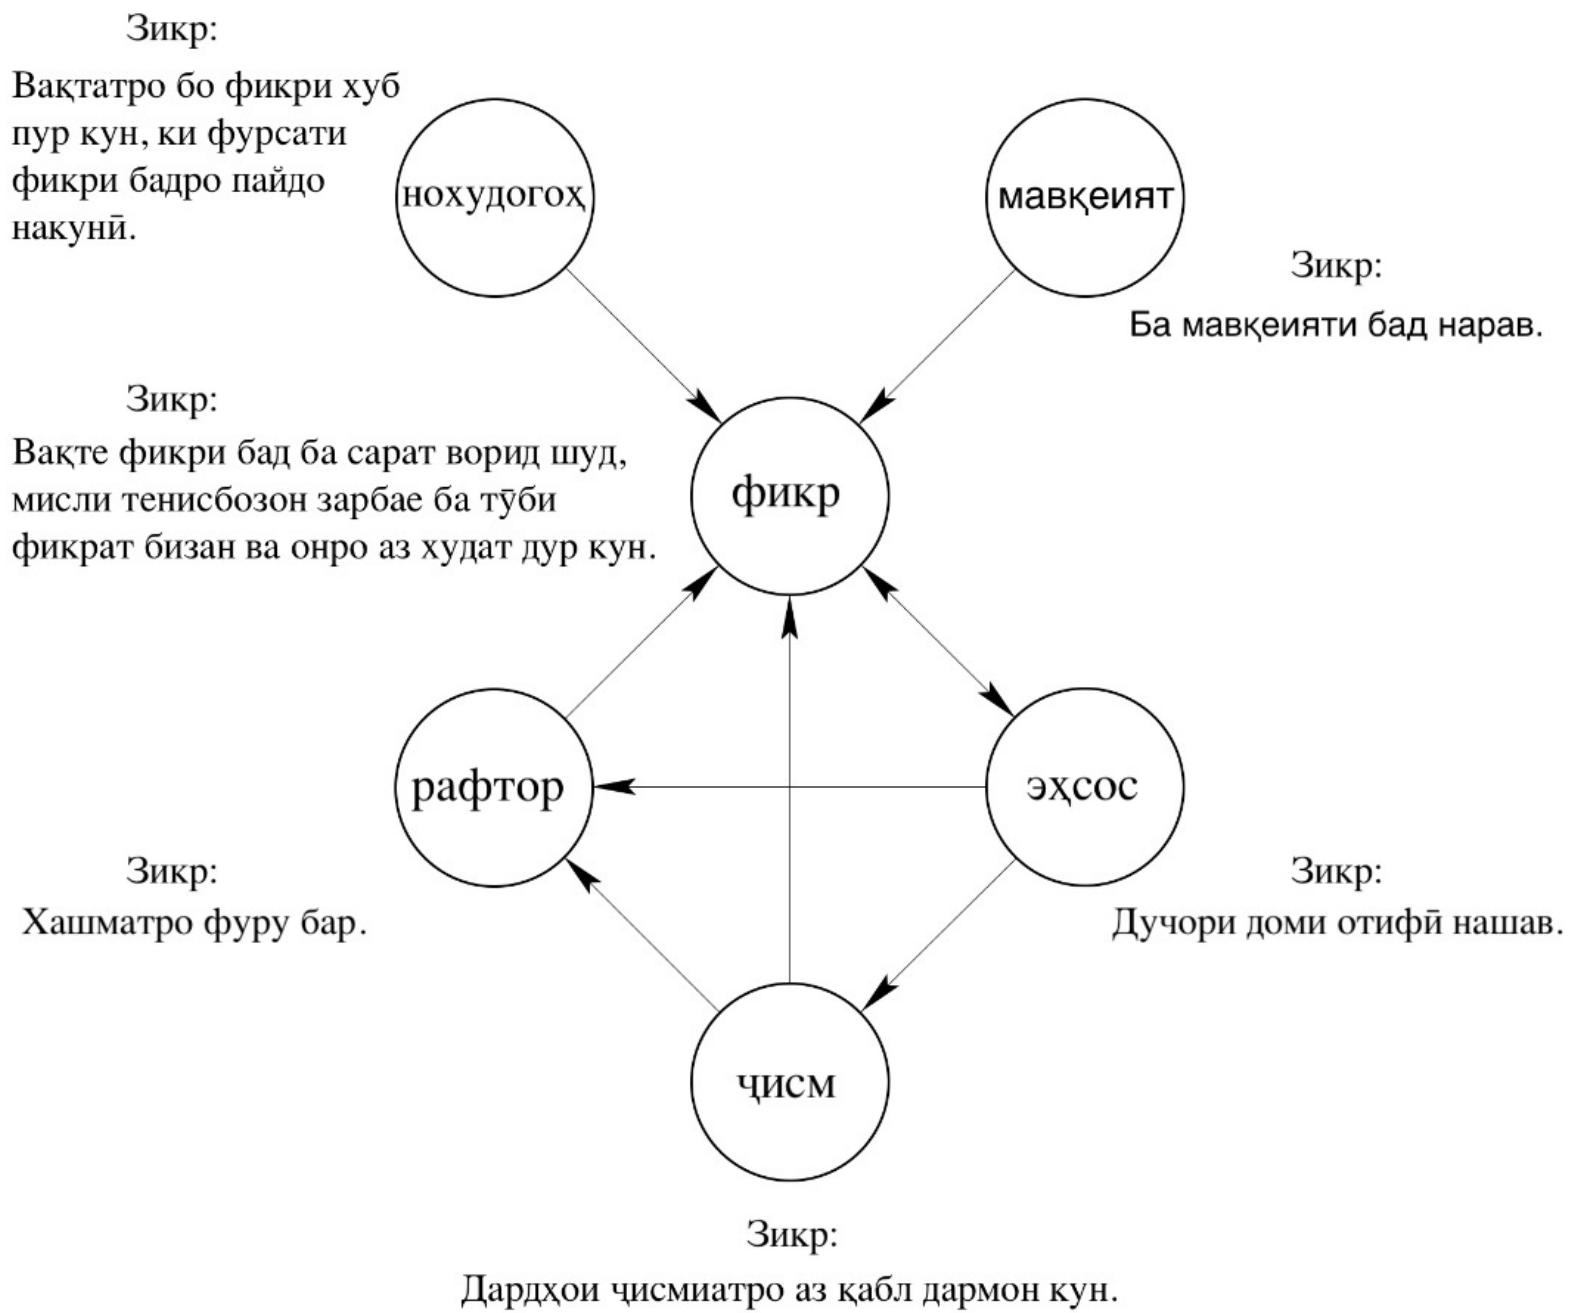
Зикр:

Вақтатро бо фикри хуб пур кун, ки фурсати фикри бадро пайдо накунӣ.

нохудогоҳ

мавқеият

Зикр:

Ба мавқеияти бад нарав.

Зикр:

Вақте фикри бад ба сарат ворид шуд, мисли тенисбозон зарбае ба тӯби фикрат бизан ва онро аз худат дур кун.

фикр

рафтор

эҳсос

Зикр:

Хашматро фуру бар.

Зикр:

Дучори доми отифӣ нашав.

ҷисм

Зикр:

Дардҳои ҷисмиатро аз қабл дармон кун.